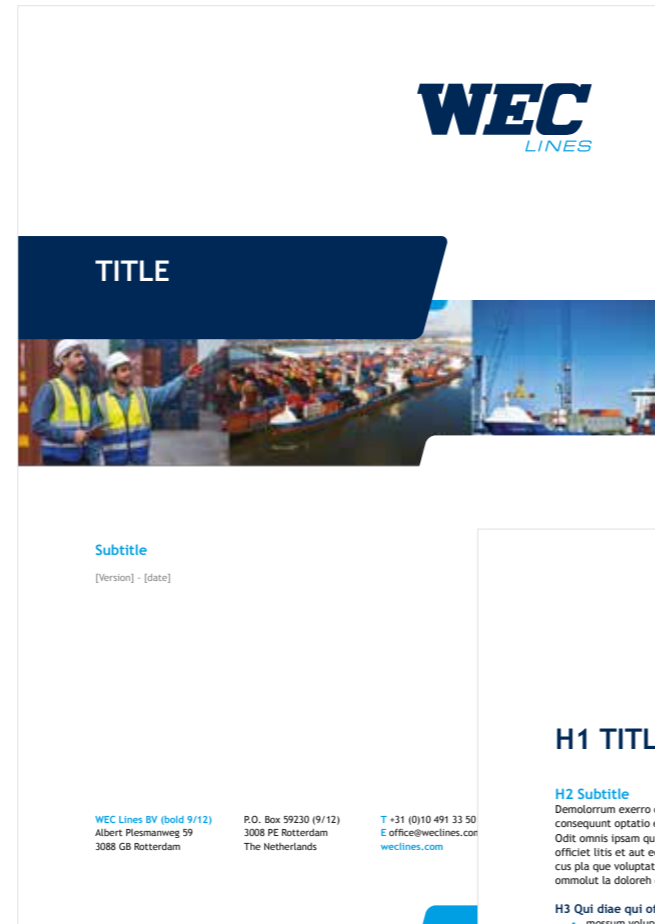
WEC
LINES

TITLE

Subtitle

[Version] - [date]

WEC Lines BV (bold 9/12)
Albert Plesmanweg 59
3088 GB Rotterdam

P.O. Box 59230 (9/12)
3008 PE Rotterdam
The Netherlands

T +31 (0)10 491 33 50
E office@weclines.com
weclines.com

H1 TITL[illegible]

H2 Subtitle
Demolorrum exerro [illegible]
consequunt optatio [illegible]
Odit omnis ipsam qu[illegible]
officiet litis et aut e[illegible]
cus pla que voluptat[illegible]
ommolut la doloreh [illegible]

H3 Qui diae qui o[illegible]
• mossum volu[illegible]